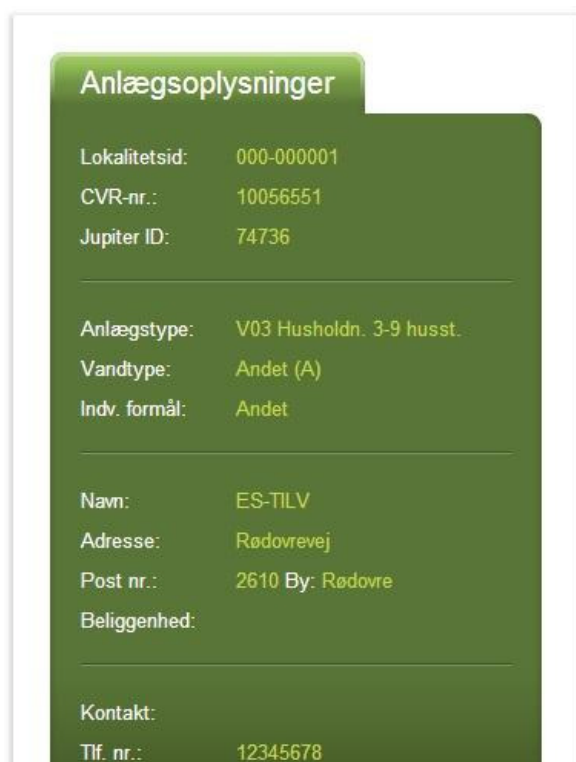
Anlægsoplysninger

Lokalitetsid: 000-000001
CVR-nr.: 10056551
Jupiter ID: 74736

Anlægstype: V03 Husholdn. 3-9 husst.
Vandtype: Andet (A)
Indv. formål: Andet

Navn: ES-TILV
Adresse: Rødovrevej
Post nr.: 2610 By: Rødovre
Beliggenhed:

Kontakt:
Tlf. nr.: 12345678